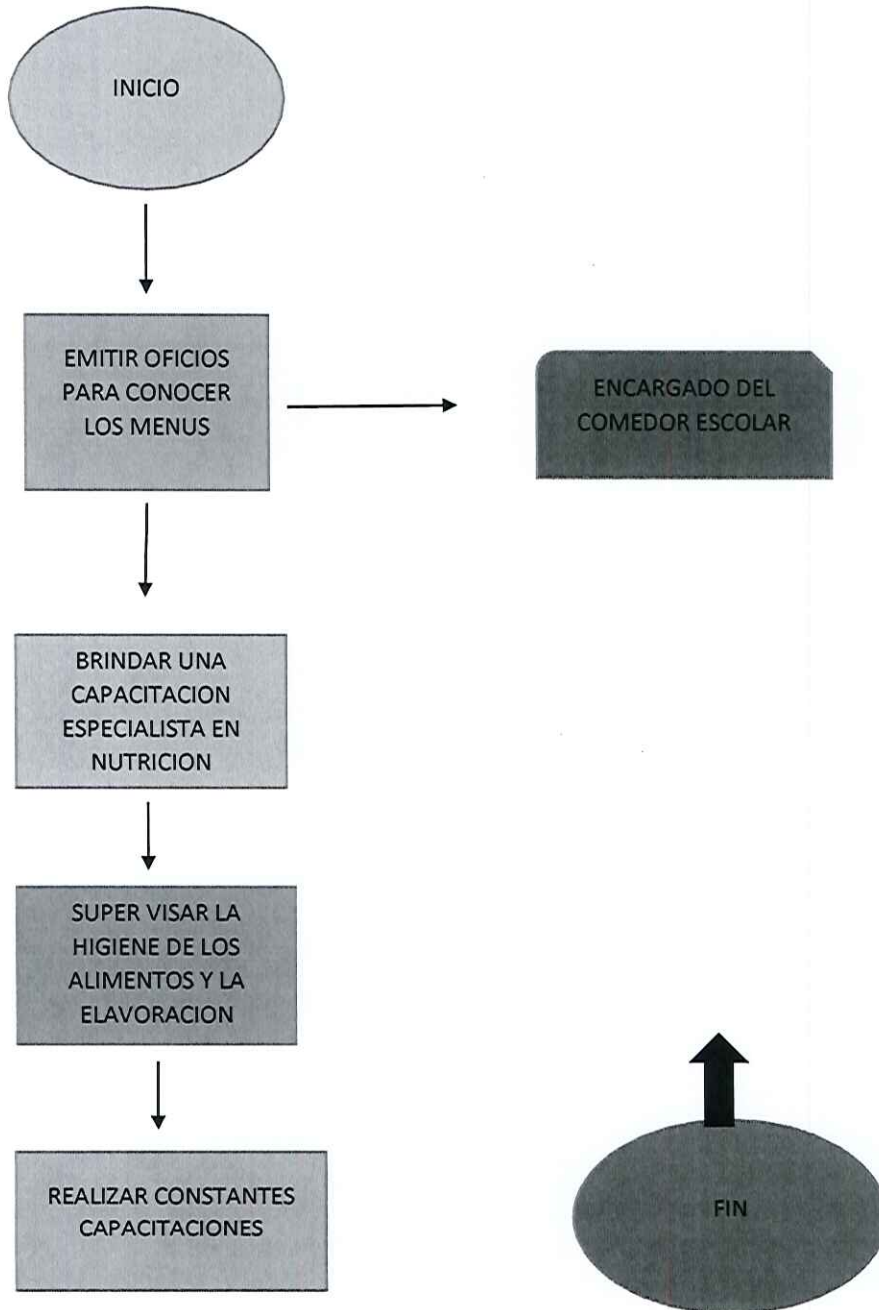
INICIO

EMITIR OFICIOS PARA CONOCER LOS MENUS

ENCARGADO DEL COMEDOR ESCOLAR

BRINDAR UNA CAPACITACION ESPECIALISTA EN NUTRICION

SUPER VISAR LA HIGIENE DE LOS ALIMENTOS Y LA ELAVORACION

REALIZAR CONSTANTES CAPACITACIONES

FIN